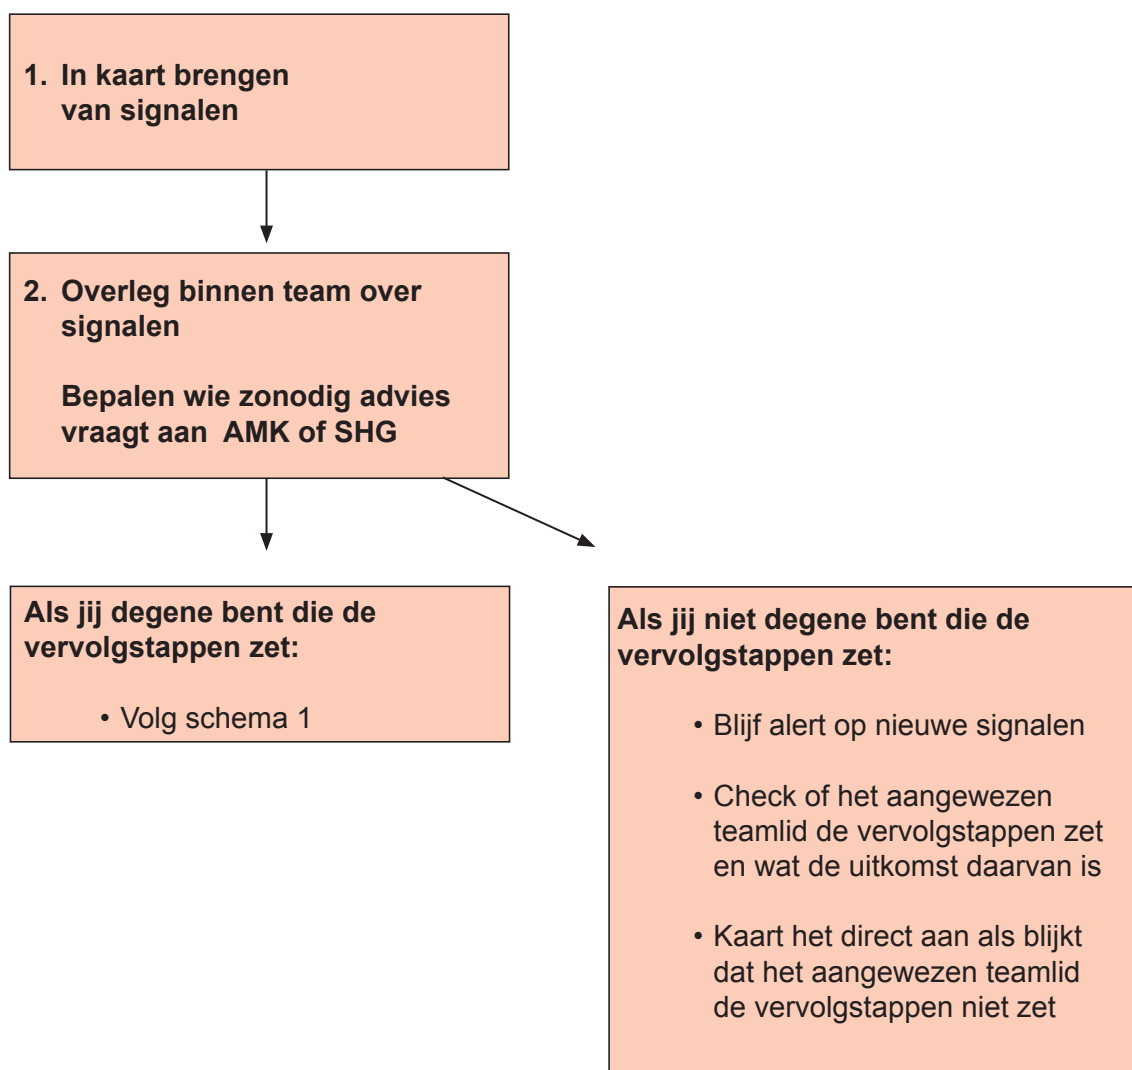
1. In kaart brengen van signalen

2. Overleg binnen team over signalen

Bepalen wie zonodig advies vraagt aan AMK of SHG

Als jij degene bent die de vervolgstappen zet:

• Volg schema 1

Als jij niet degene bent die de vervolgstappen zet:

• Blijf alert op nieuwe signalen

• Check of het aangewezen teamlid de vervolgstappen zet en wat de uitkomst daarvan is

• Kaart het direct aan als blijkt dat het aangewezen teamlid de vervolgstappen niet zet